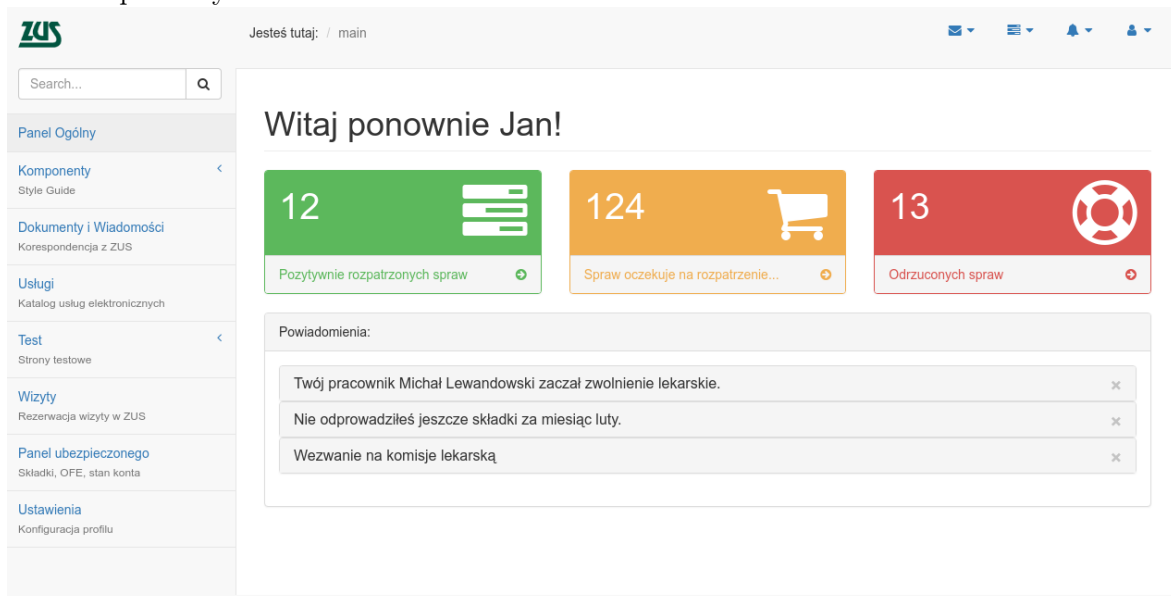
ZUS

Jesteś tutaj: / main

Search...

Panel Ogólny

Komponenty
Style Guide

Dokumenty i Wiadomości
Korespondencja z ZUS

Usługi
Katalog usług elektronicznych

Test
Strony testowe

Wizyty
Rezerwacja wizyty w ZUS

Panel ubezpieczonego
Składki, OFE, stan konta

Ustawienia
Konfiguracja profilu

Witaj ponownie Jan!

12
Pozytywnie rozpatrzonych spraw

124
Spraw oczekuje na rozpatrzenie...

13
Odrzuconych spraw

Powiadomienia:

Twój pracownik Michał Lewandowski zaczał zwolnienie lekarskie. ×

Nie odprowadziłeś jeszcze składki za miesiąc luty. ×

Wezwanie na komisje lekarską ×